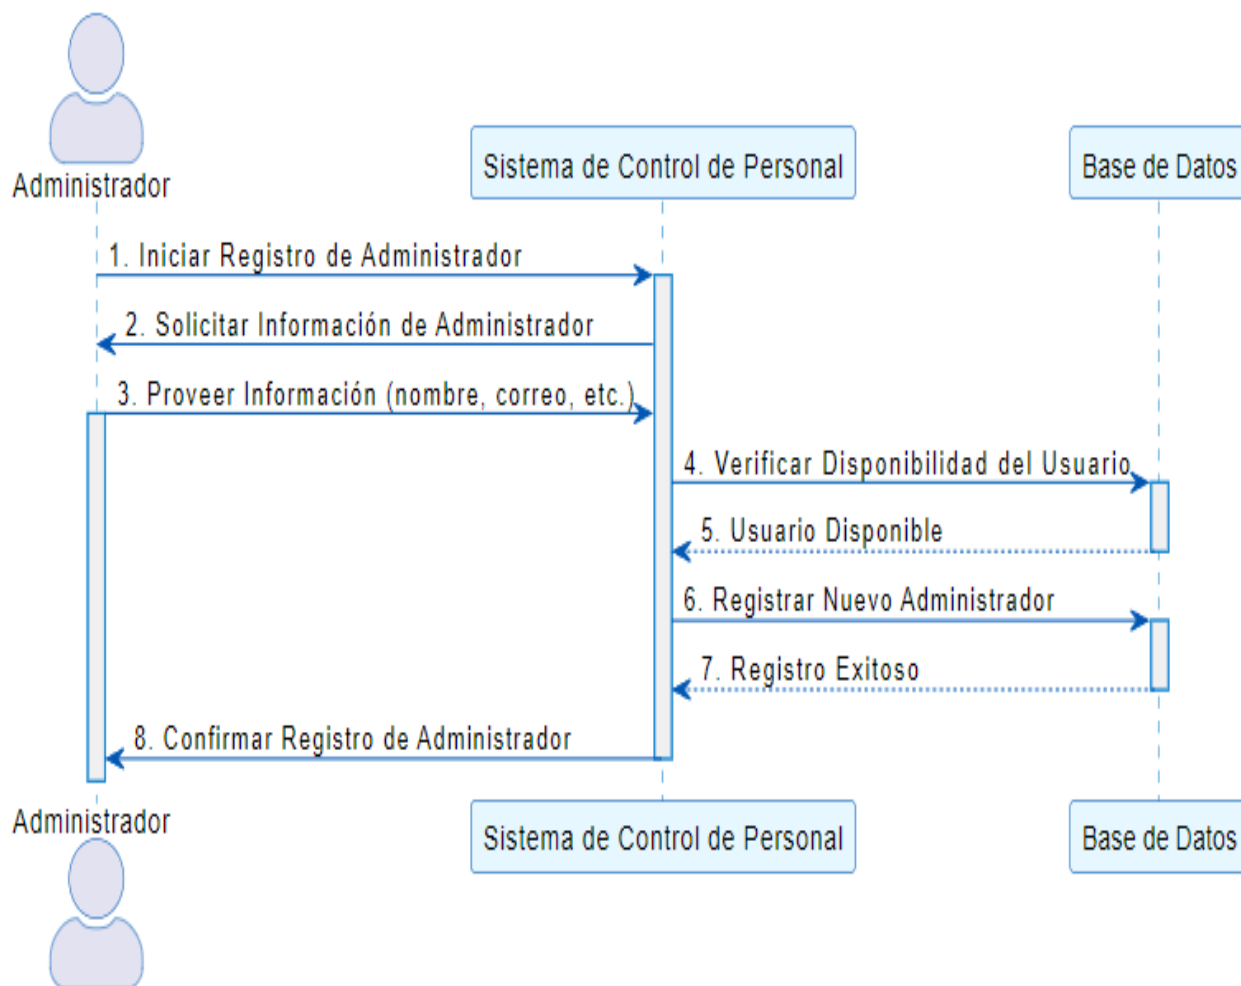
Administrador

Sistema de Control de Personal

Base de Datos

1. Iniciar Registro de Administrador

2. Solicitar Información de Administrador

3. Proveer Información (nombre, correo, etc.)

4. Verificar Disponibilidad del Usuario

5. Usuario Disponible

6. Registrar Nuevo Administrador

7. Registro Exitoso

8. Confirmar Registro de Administrador

Administrador

Sistema de Control de Personal

Base de Datos